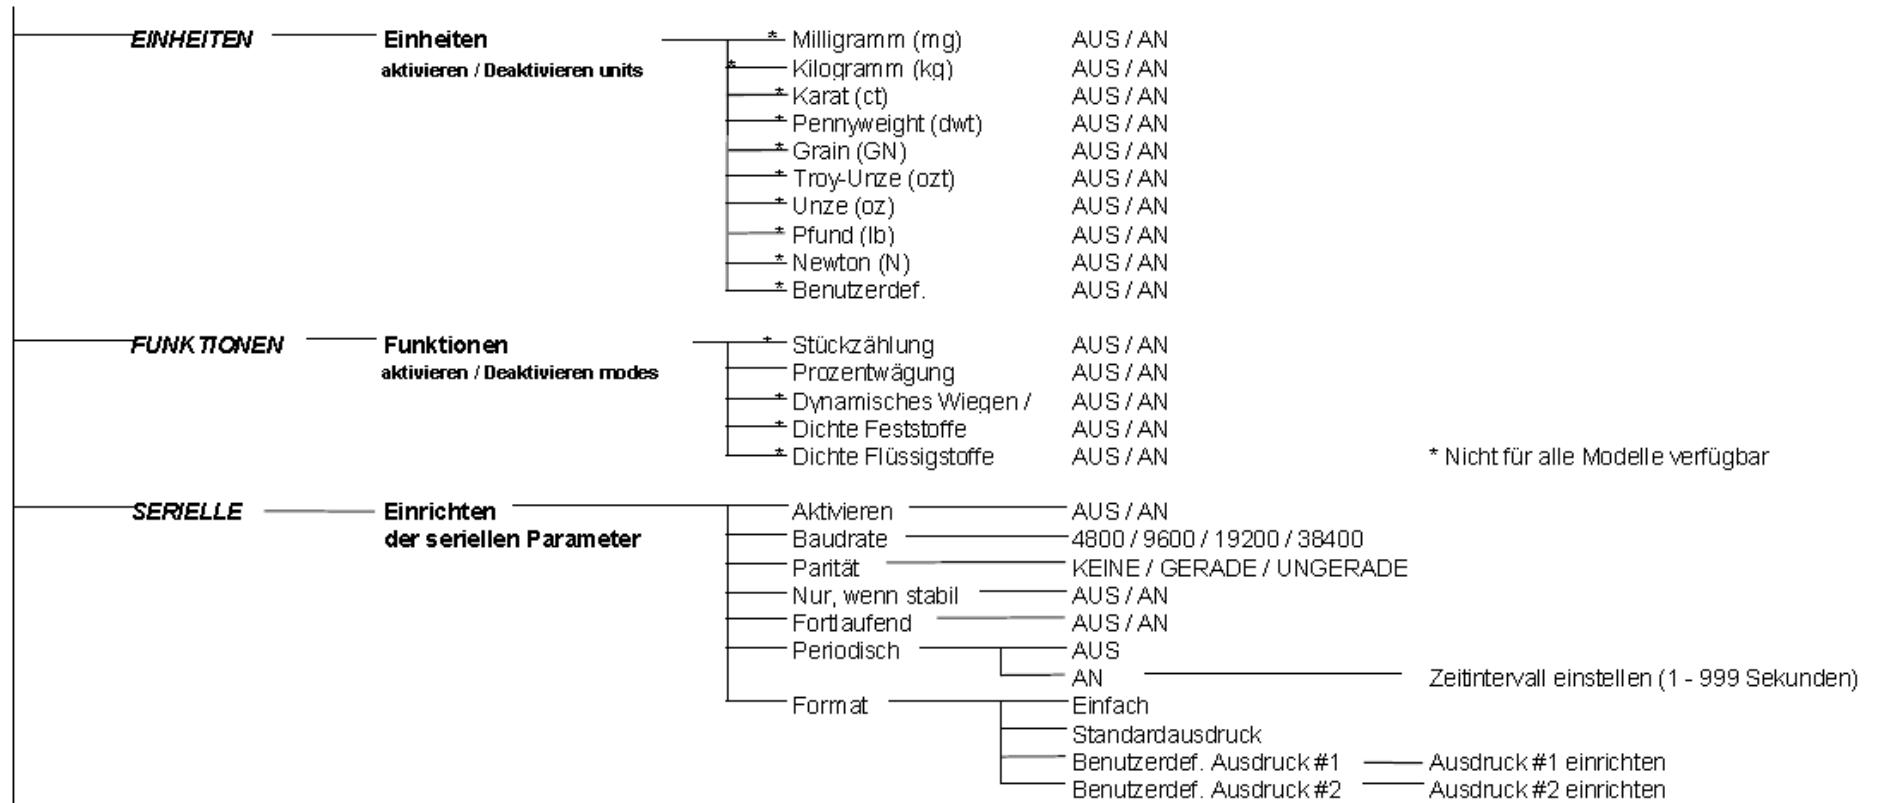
EINHEITEN Einheiten aktivieren / Deaktivieren units

* Milligramm (mg) AUS / AN
* Kilogramm (kg) AUS / AN
* Karat (ct) AUS / AN
* Pennyweight (dwt) AUS / AN
* Grain (GN) AUS / AN
* Troy-Unze (ozt) AUS / AN
* Unze (oz) AUS / AN
* Pfund (lb) AUS / AN
* Newton (N) AUS / AN
* Benutzerdef. AUS / AN

FUNKTIONEN Funktionen aktivieren / Deaktivieren modes

* Stückzählung AUS / AN
Prozentwägung AUS / AN
* Dynamisches Wiegen / AUS / AN
* Dichte Feststoffe AUS / AN
* Dichte Flüssigstoffe AUS / AN

* Nicht für alle Modelle verfügbar

SERIELLE Einrichten der seriellen Parameter

Aktivieren AUS / AN
Baudrate 4800 / 9600 / 19200 / 38400
Parität KEINE / GERADE / UNGERADE
Nur, wenn stabil AUS / AN
Fortlaufend AUS / AN
Periodisch AUS
AN Zeitintervall einstellen (1 - 999 Sekunden)
Format Einfach
Standardausdruck
Benutzerdef. Ausdruck #1 Ausdruck #1 einrichten
Benutzerdef. Ausdruck #2 Ausdruck #2 einrichten